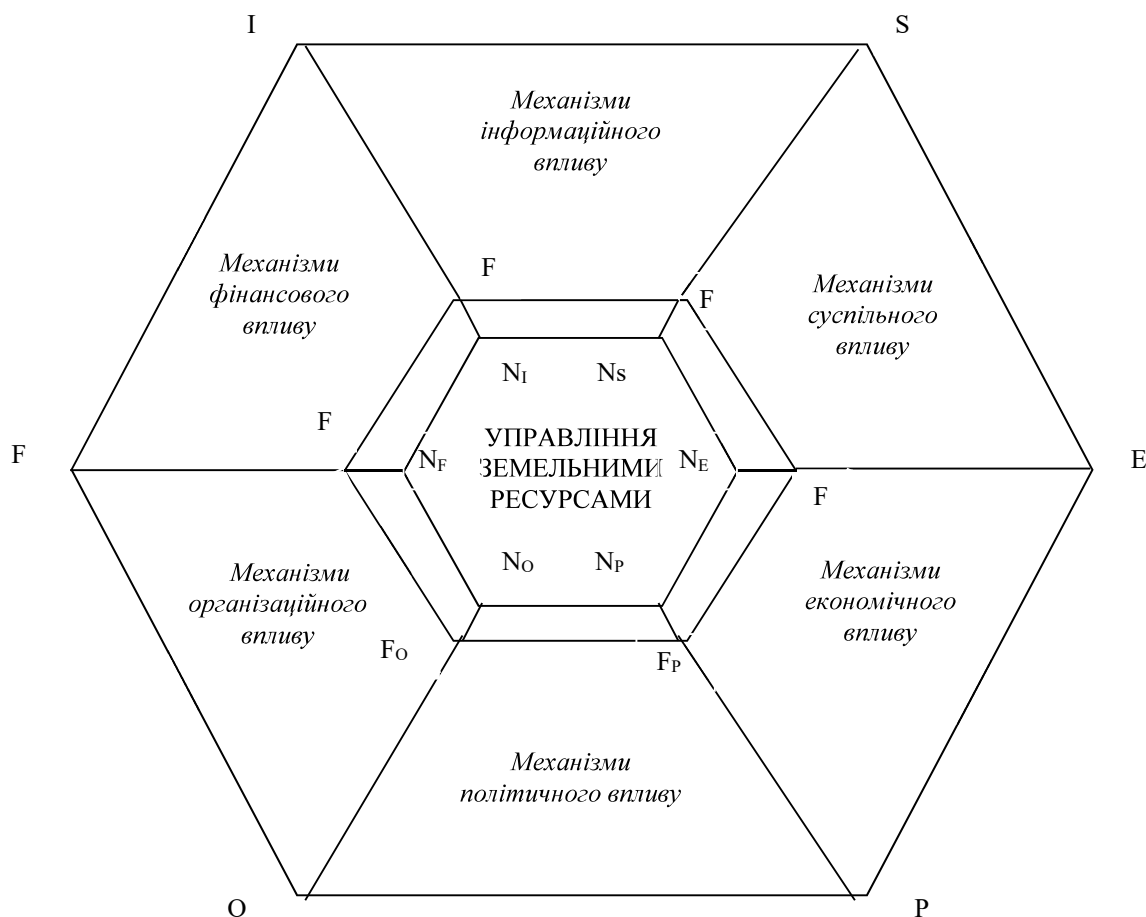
I

S

Механізми інформаційного впливу

Механізми фінансового впливу

F

F

Механізми суспільного впливу

$N_I$

$N_S$

F

F

УПРАВЛІННЯ ЗЕМЕЛЬНИМИ РЕСУРСАМИ

$N_F$

$N_E$

E

F

$N_O$

$N_P$

Механізми організаційного впливу

$F_O$

Механізми економічного впливу

$F_P$

Механізми політичного впливу

O

P